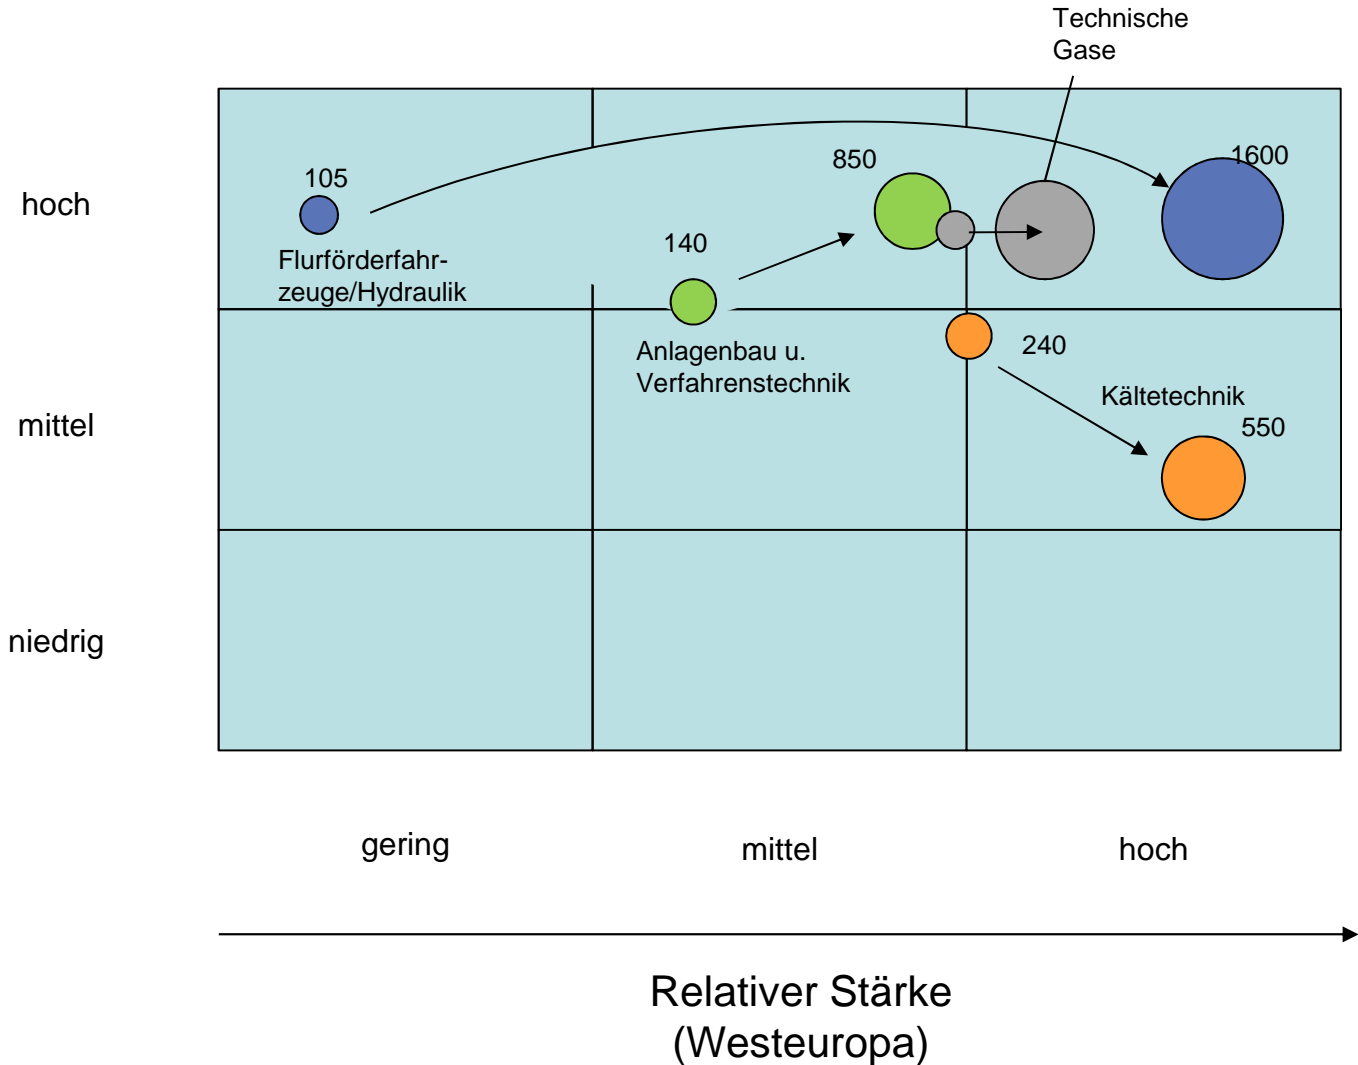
Technische Gase

hoch

mittel

niedrig

105

Flurförderfahrzeuge/Hydraulik

850

140

1600

Anlagenbau u. Verfahrenstechnik

240

Kältetechnik

550

gering

mittel

hoch

Relativer Stärke (Westeuropa)